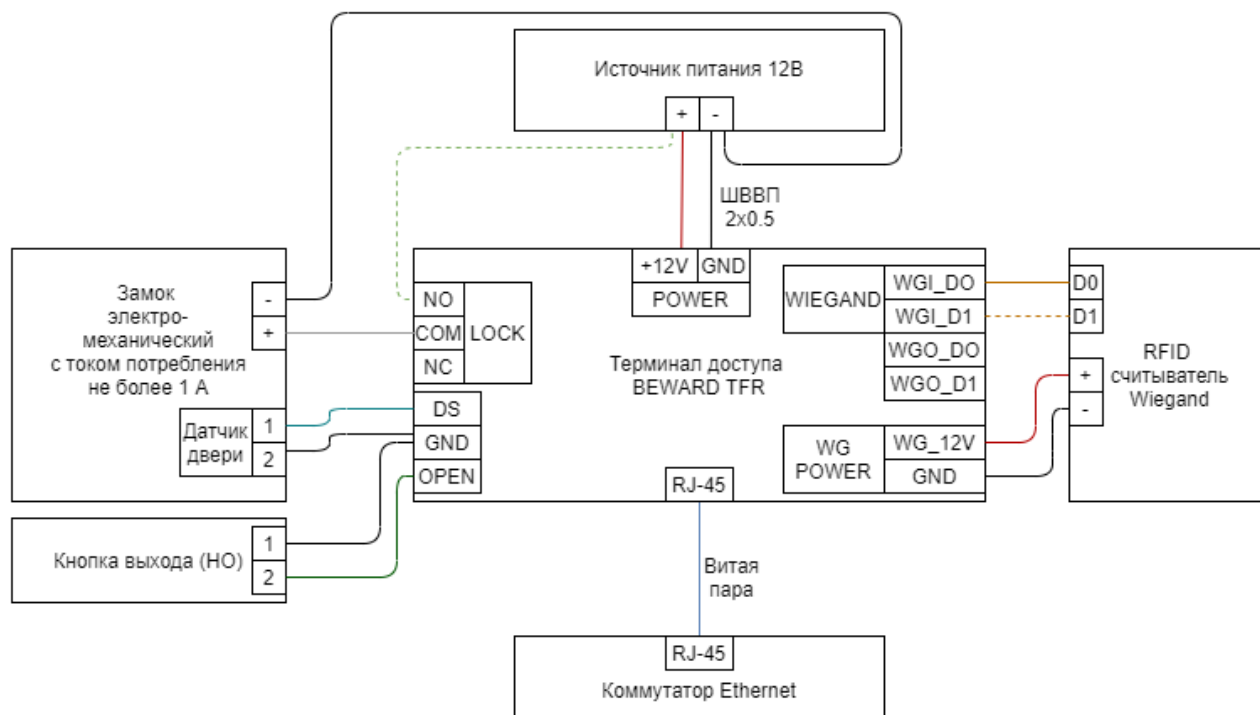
Источник питания 12В

+ -

ШВВП
2x0.5

Замок электро-механический с током потребления не более 1 А

-
+

NO
COM
NC
LOCK

+12V GND
POWER

WIEGAND
WGI_DO
WGI_D1
WGO_DO
WGO_D1

D0
D1

RFID считыватель Wiegand

+
-

Терминал доступа BEWARD TFR

Датчик двери
1
2

DS
GND
OPEN

WG POWER
WG_12V
GND

RJ-45

Кнопка выхода (НО)
1
2

Витая пара

RJ-45
Коммутатор Ethernet